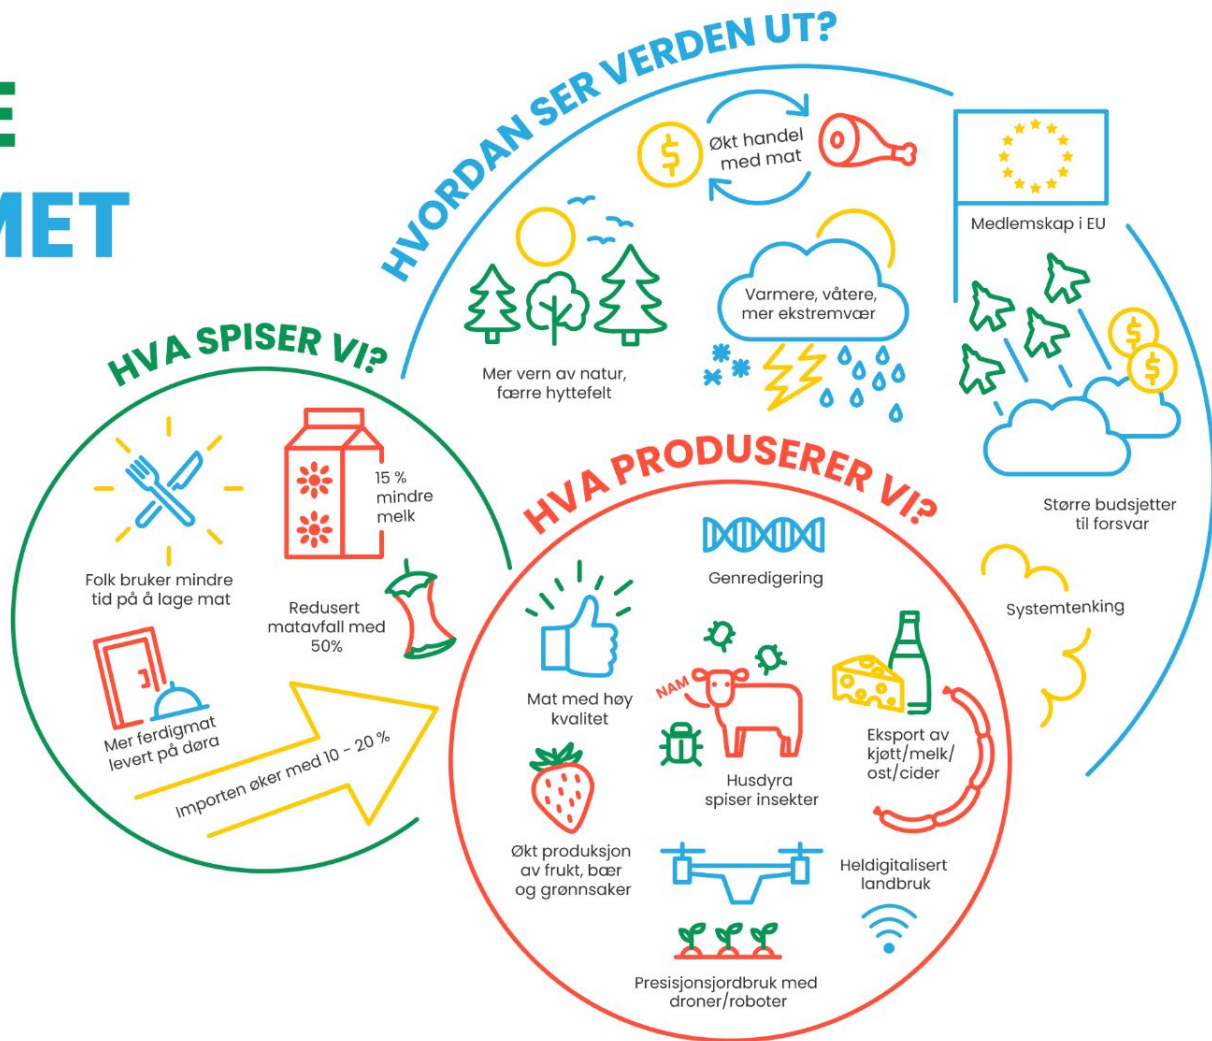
E
MET

HVORDAN SER VERDEN UT?

Økt handel med mat

Medlemskap i EU

Varmere, våtere, mer ekstremvær

Mer vern av natur, færre hyttefelt

Større budsjetter til forsvar

Systemtenking

HVA SPISER VI?

15 % mindre melk

Folk bruker mindre tid på å lage mat

Redusert matavfall med 50%

Mer ferdigmat levert på døra

Importen øker med 10 - 20 %

HVA PRODUSERER VI?

Genredigering

Mat med høy kvalitet

NAM

Husdyra spiser insekter

Eksport av kjøtt/melk/ost/cider

Økt produksjon av frukt, bær og grønnsaker

Heldigitalisert landbruk

Presisjonsjordbruk med droner/roboter